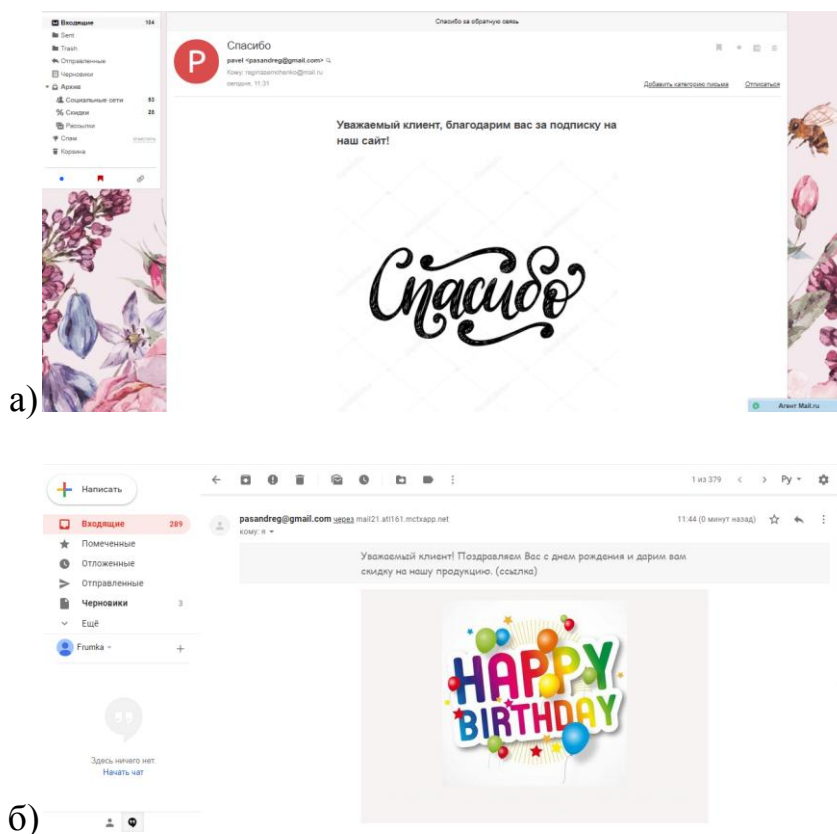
Входящие 164
Sent
Trash
Отправленные
Черновики
Архив
Социальные сети 93
Скидки 26
Рассылки
Спам
Корзина

Спасибо за обратную связь

P

Спасибо
pavel <pasandreg@gmail.com>
Кому: raginasemchenko@mail.ru
сегодня, 11:31

Добавить категорию письма Отписаться

Уважаемый клиент, благодарим вас за подписку на наш сайт!

Спасибо

Агент Mail.ru

а)

Написать
Входящие 289
Помеченные
Отложенные
Отправленные
Черновики 3
Ещё
Frumka

Здесь ничего нет.
Начать чат

1 из 379 Ру

pasandreg@gmail.com через mail21.atl161.mctxapp.net
кому: я
11:44 (0 минут назад)

Уважаемый клиент! Поздравляем Вас с днем рождения и дарим вам скидку на нашу продукцию. (ссылка)

HAPPY BIRTHDAY

б)